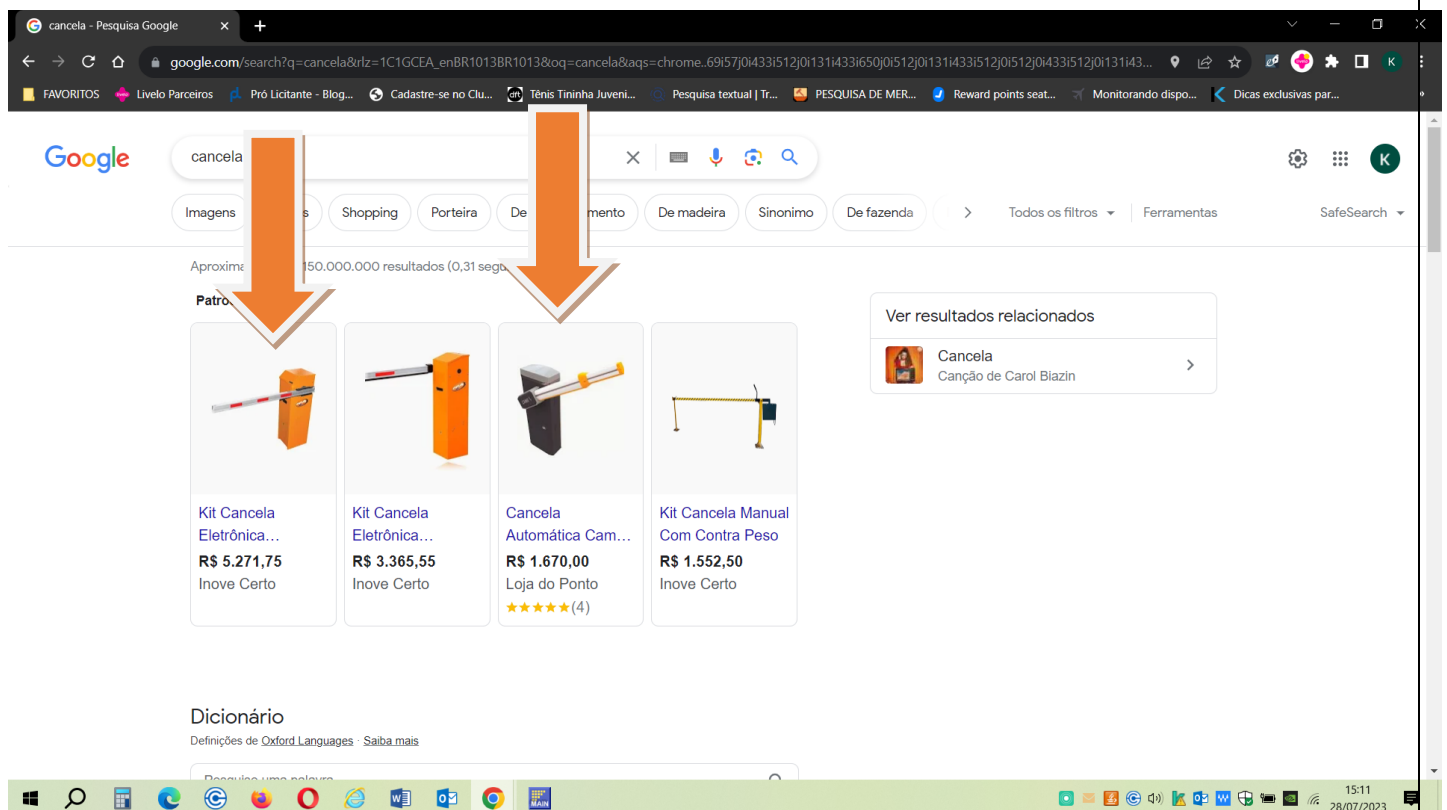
cancela - Pesquisa Google

google.com/search?q=cancela&rlz=1C1GCEA_enBR1013BR1013&oq=cancela&aqs=chrome..69i57j0i433i512j0i131i433i650j0i512j0i131i433i512j0i512j0i433i512j0i131i43...

FAVORITOS Livelo Parceiros Pró Licitante - Blog... Cadastre-se no Clu... Tênis Tininha Juveni... Pesquisa textual | Tr... PESQUISA DE MER... Reward points seat... Monitorando dispo... Dicas exclusivas par...

Google

cancela

Imagens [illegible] Shopping Porteira De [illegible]mento De madeira Sinonimo De fazenda Todos os filtros Ferramentas SafeSearch

Aproxima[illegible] 150.000.000 resultados (0,31 segu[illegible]

Patro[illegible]

Kit Cancela Eletrônica...
R$ 5.271,75
Inove Certo

Kit Cancela Eletrônica...
R$ 3.365,55
Inove Certo

Cancela Automática Cam...
R$ 1.670,00
Loja do Ponto
(4)

Kit Cancela Manual Com Contra Peso
R$ 1.552,50
Inove Certo

Ver resultados relacionados
Cancela
Canção de Carol Biazin

Dicionário
Definições de Oxford Languages · Saiba mais

Pesquise uma palavra

MAIN

15:11
28/07/2023